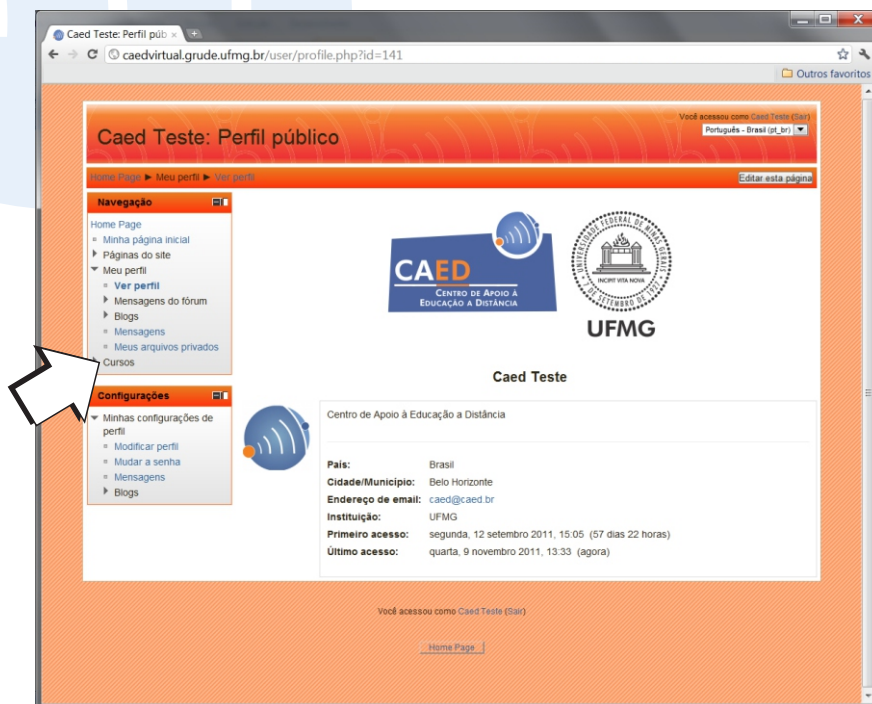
Caed Teste: Perfil púb ×

caedvirtual.grude.ufmg.br/user/profile.php?id=141

Outros favoritos

Você acessou como Caed Teste (Sair)

Português - Brasil (pt_br)

Caed Teste: Perfil público

Home Page ► Meu perfil ► Ver perfil

Editar esta página

Navegação

Home Page
Minha página inicial
Páginas do site
Meu perfil
Ver perfil
Mensagens do fórum
Blogs
Mensagens
Meus arquivos privados
Cursos

Configurações

Minhas configurações de perfil
Modificar perfil
Mudar a senha
Mensagens
Blogs

CAED
CENTRO DE APOIO À EDUCAÇÃO A DISTÂNCIA

UNIVERSIDADE FEDERAL DE MINAS GERAIS
INCIPIT VITA NOVA
7 DE SETEMBRO DE 1927

UFMG

Caed Teste

Centro de Apoio à Educação a Distância

| | |
|---|---|
| País: | Brasil |
| Cidade/Município: | Belo Horizonte |
| Endereço de email: | caed@caed.br |
| Instituição: | UFMG |
| Primeiro acesso: | segunda, 12 setembro 2011, 15:05 (57 dias 22 horas) |
| Último acesso: | quarta, 9 novembro 2011, 13:33 (agora) |

Você acessou como Caed Teste (Sair)

Home Page